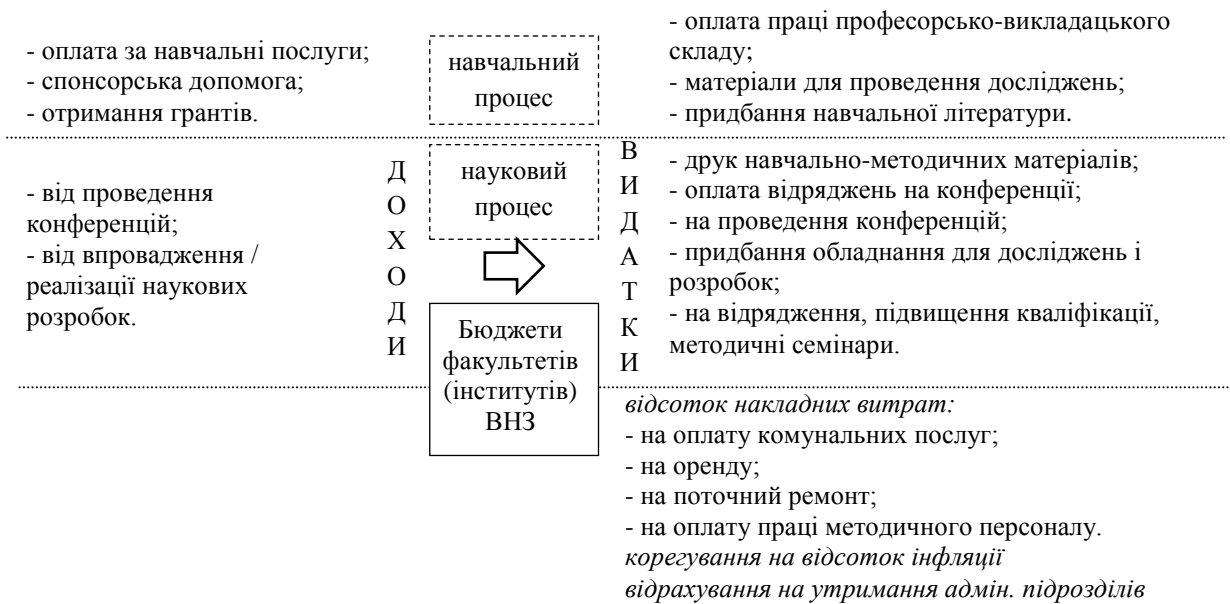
- оплата за навчальні послуги;
- спонсорська допомога;
- отримання грантів.

навчальний процес

- оплата праці професорсько-викладацького складу;
- матеріали для проведення досліджень;
- придбання навчальної літератури.

- від проведення конференцій;
- від впровадження / реалізації наукових розробок.

Д
О
Х
О
Д
И

науковий процес

Бюджети факультетів (інститутів) ВНЗ

В
И
Д
А
Т
К
И

- друк навчально-методичних матеріалів;
- оплата відряджень на конференції;
- на проведення конференцій;
- придбання обладнання для досліджень і розробок;
- на відрядження, підвищення кваліфікації, методичні семінари.

*відсоток накладних витрат:*
- на оплату комунальних послуг;
- на оренду;
- на поточний ремонт;
- на оплату праці методичного персоналу.
*корегування на відсоток інфляції*
*відрахування на утримання адмін. підрозділів*